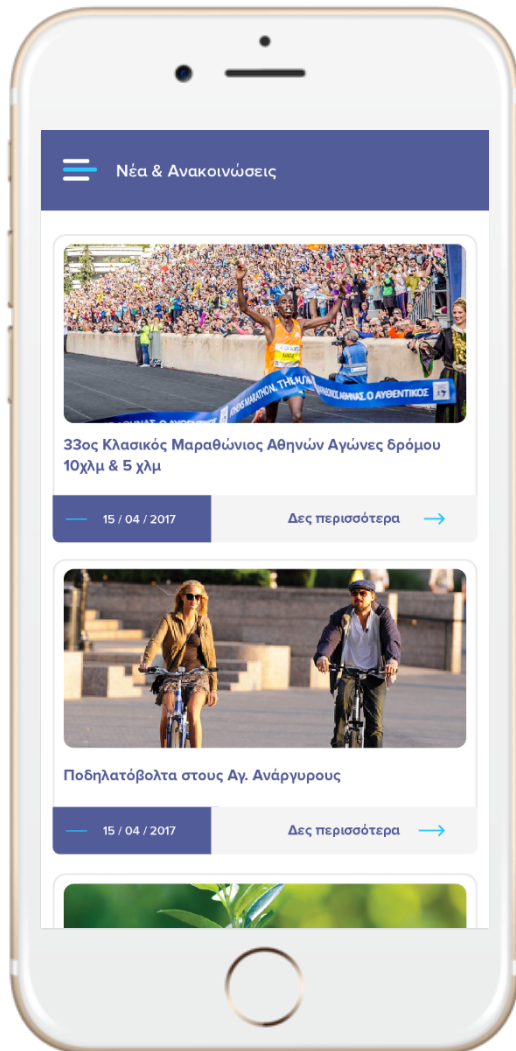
Νέα & Ανακοινώσεις

ATHENS MARATHON. THE AUTHENTIC

ΜΑΡΑΘΩΝΙΟΣ. Ο ΑΥΘΕΝΤΙΚΟΣ

33ος Κλασικός Μαραθώνιος Αθηνών Αγώνες δρόμου 10χλμ & 5 χλμ

15 / 04 / 2017

Δες περισσότερα

Ποδηλατόβολτα στους Αγ. Ανάργυρους

15 / 04 / 2017

Δες περισσότερα